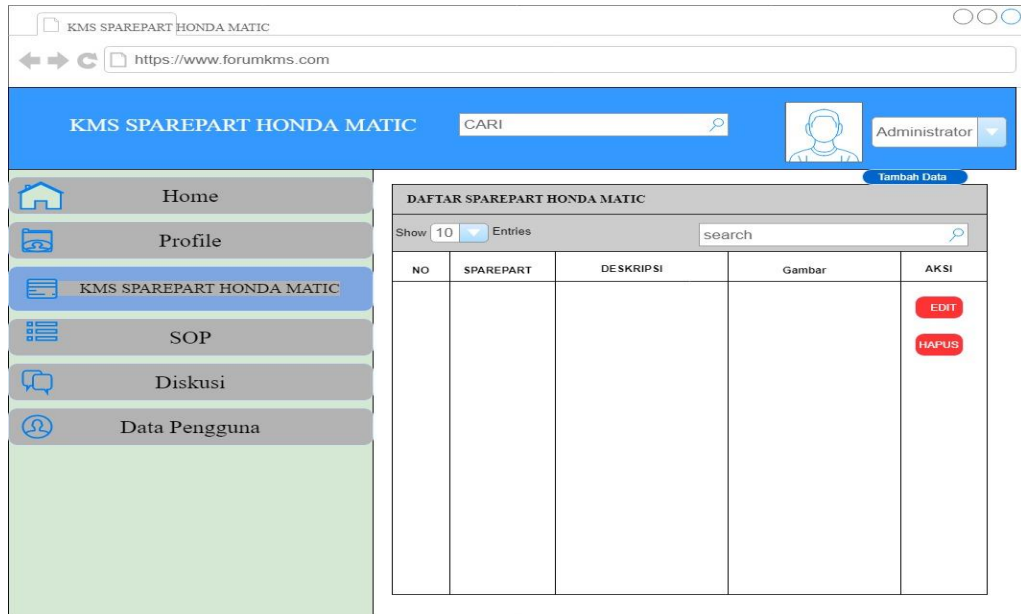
KMS SPAREPART HONDA MATIC

https://www.forumkms.com

KMS SPAREPART HONDA MATIC

CARI

Administrator

Home

Profile

KMS SPAREPART HONDA MATIC

SOP

Diskusi

Data Pengguna

Tambah Data

DAFTAR SPAREPART HONDA MATIC

Show 10 Entries

search

| NO | SPAREPART | DESKRIPSI | Gambar | AKSI |
|---|---|---|---|---|
| | | | | EDIT HAPUS |